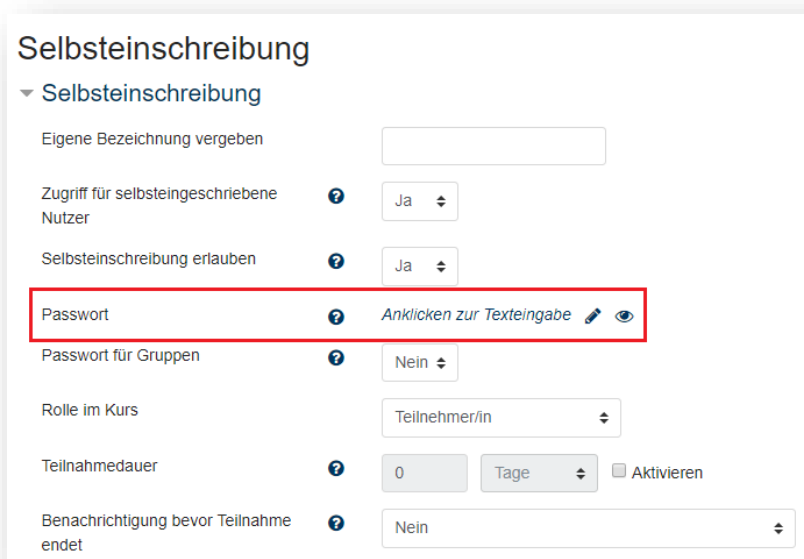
Selbsteinschreibung

Selbsteinschreibung

Eigene Bezeichnung vergeben

Zugriff für selbsteingeschriebene Nutzer

Ja

Selbsteinschreibung erlauben

Ja

Passwort

Anklicken zur Texteingabe

Passwort für Gruppen

Nein

Rolle im Kurs

Teilnehmer/in

Teilnahmedauer

0

Tage

Aktivieren

Benachrichtigung bevor Teilnahme endet

Nein